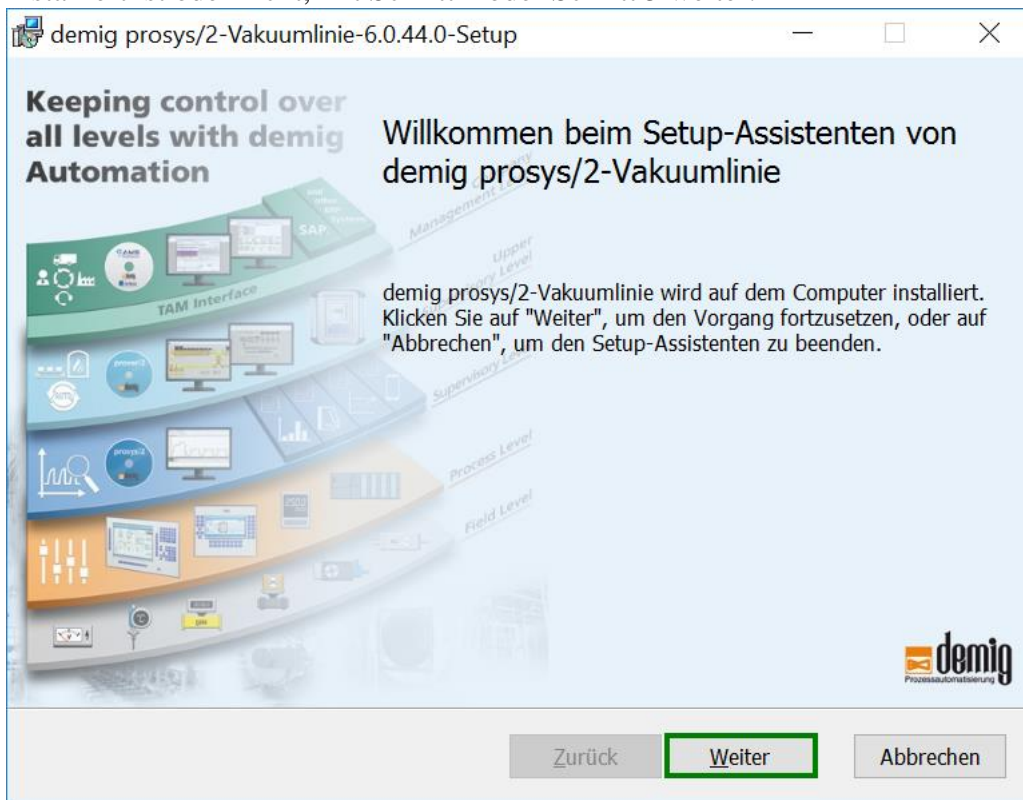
demig prosys/2-Vakuumlinie-6.0.44.0-Setup

Keeping control over all levels with demig Automation

Willkommen beim Setup-Assistenten von demig prosys/2-Vakuumlinie

Management Level

Upper Supervisory Level

SAP

TAM Interface

Supervisory Level

Process Level

Field Level

demig prosys/2-Vakuumlinie wird auf dem Computer installiert. Klicken Sie auf "Weiter", um den Vorgang fortzusetzen, oder auf "Abbrechen", um den Setup-Assistenten zu beenden.

demig
Prozessautomatisierung

Zurück
Weiter
Abbrechen